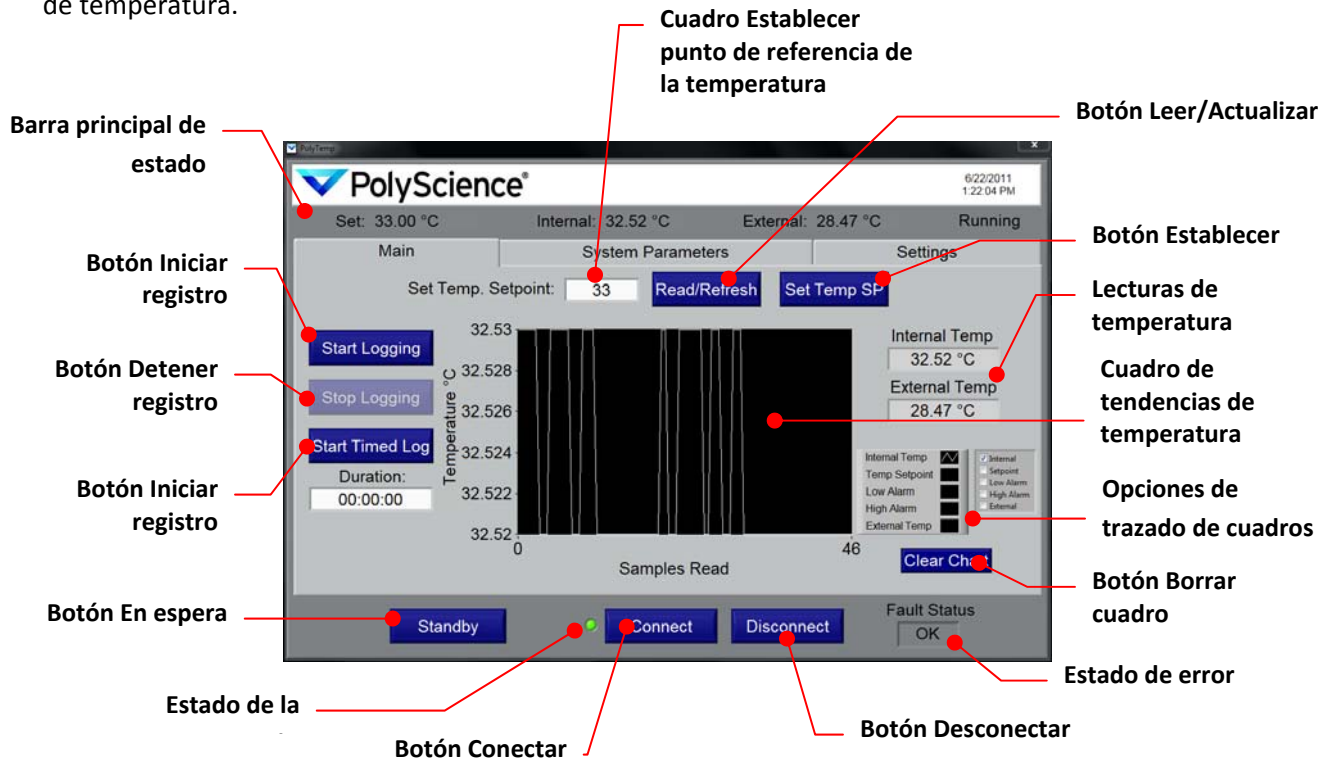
de temperatura.

Cuadro Establecer punto de referencia de la temperatura

Botón Leer/Actualizar

Barra principal de estado

PolyScience

6/22/2011
1:22:04 PM

Set: 33.00 °C Internal: 32.52 °C External: 28.47 °C Running

Main | System Parameters | Settings

Botón Establecer

Botón Iniciar registro

Set Temp. Setpoint: 33 Read/Refresh Set Temp SP

Lecturas de temperatura

Start Logging

Internal Temp
32.52 °C

Botón Detener registro

Stop Logging

External Temp
28.47 °C

Cuadro de tendencias de temperatura

Start Timed Log

Duration:
00:00:00

Botón Iniciar registro

Temperature °C

32.53
32.528
32.526
32.524
32.522
32.52

0 46

Samples Read

Internal Temp
Temp Setpoint
Low Alarm
High Alarm
External Temp

Internal
Setpoint
Low Alarm
High Alarm
External

Opciones de trazado de cuadros

Clear Chart

Botón Borrar cuadro

Botón En espera

Standby Connect Disconnect

Fault Status
OK

Estado de error

Estado de la

Botón Conectar

Botón Desconectar